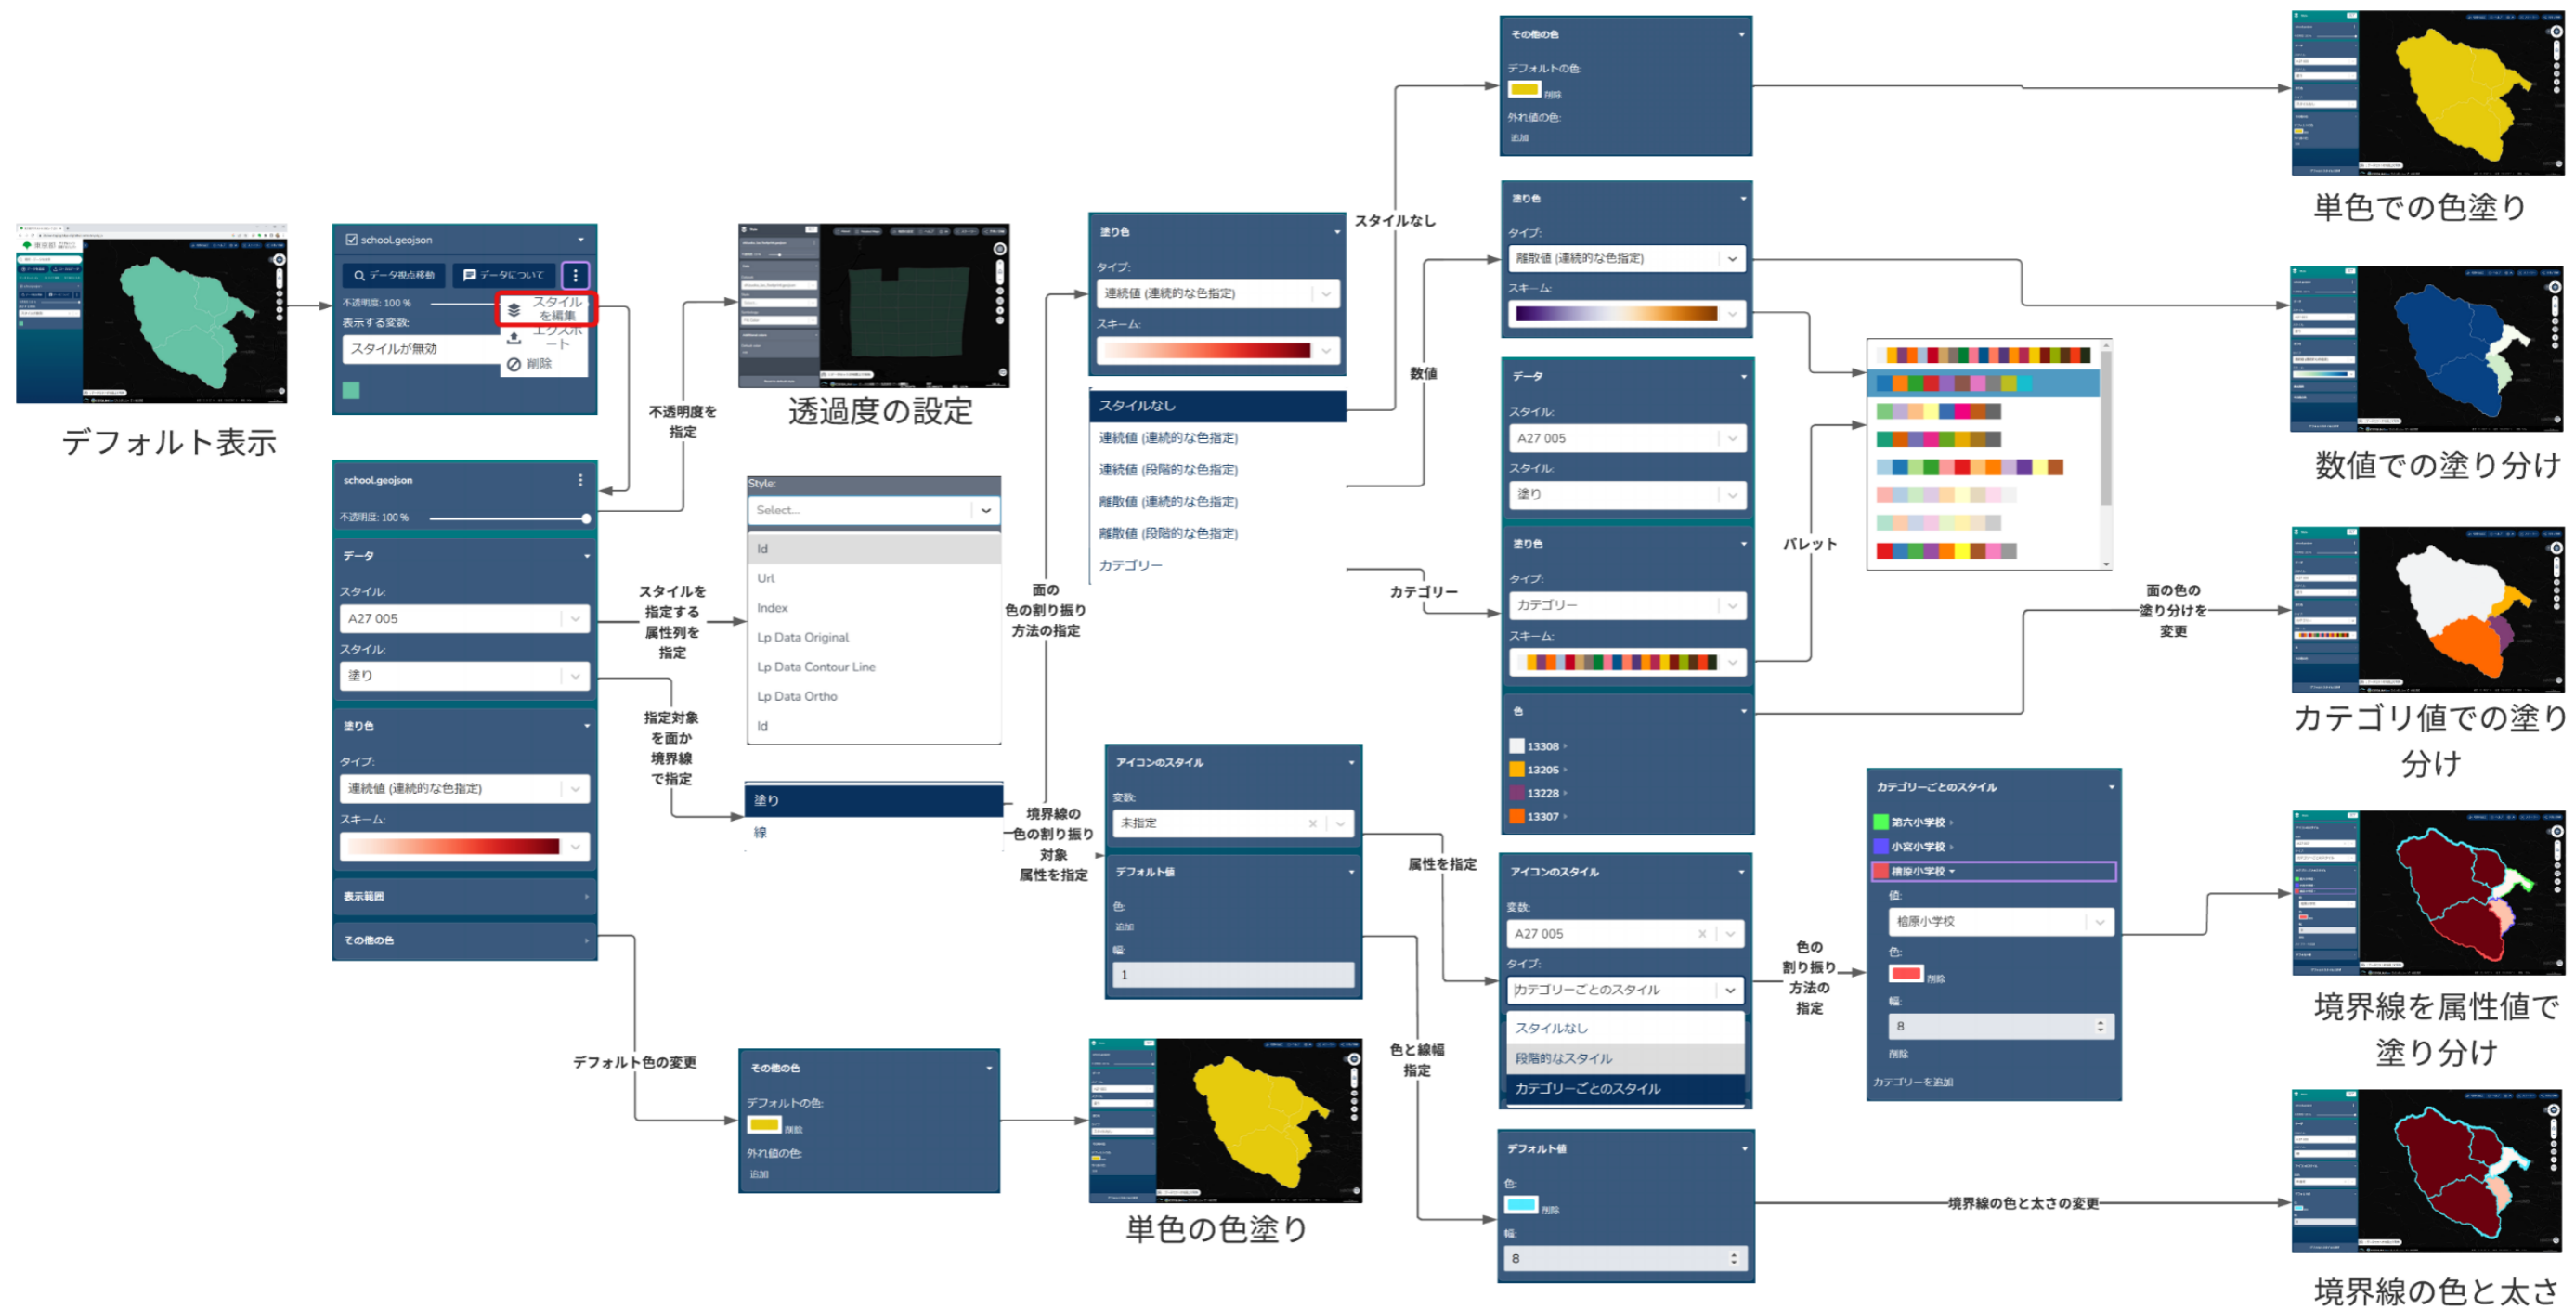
デフォルト表示

school.geojson
データ地点移動
データについて
スタイルを編集
エクスポート
削除
不透明度: 100 %
表示する変数:
スタイルが無効

透過度の設定

不透明度を指定

school.geojson
不透明度: 100 %
データ
スタイル:
A27 005
スタイル:
塗り
塗り色
タイプ:
連続値 (連続的な色指定)
スキーム:
表示範囲
その他の色

スタイルを指定する属性列を指定

指定対象を面か境界線で指定

Style:
Select...
Id
Url
Index
Lp Data Original
Lp Data Contour Line
Lp Data Ortho
Id

塗り
線

面の色の割り振り方法の指定

境界線の色の割り振り対象属性を指定

塗り色
タイプ:
連続値 (連続的な色指定)
スキーム:
スタイルなし
連続値 (連続的な色指定)
連続値 (段階的な色指定)
離散値 (連続的な色指定)
離散値 (段階的な色指定)
カテゴリー

スタイルなし
数値
カテゴリー

その他の色
デフォルトの色:
削除
外れ値の色:
追加

単色での色塗り

塗り色
タイプ:
離散値 (連続的な色指定)
スキーム:

数値での塗り分け

パレット

データ
スタイル:
A27 005
スタイル:
塗り
塗り色
タイプ:
カテゴリー
スキーム:
色
13308
13205
13228
13307

面の色の塗り分けを変更

カテゴリ値での塗り分け

アイコンのスタイル
変数:
未指定
デフォルト値
色:
追加
幅:
1

属性を指定

アイコンのスタイル
変数:
A27 005
タイプ:
カテゴリーごとのスタイル
スタイルなし
段階的なスタイル
カテゴリーごとのスタイル

色の割り振り方法の指定

カテゴリーごとのスタイル
第六小学校
小宮小学校
楢原小学校
値:
楢原小学校
色:
削除
幅:
8
削除
カテゴリーを追加

境界線を属性値で塗り分け

色と線幅指定

デフォルト値
色:
削除
幅:
8

境界線の色と太さの変更

境界線の色と太さ

デフォルト色の変更

その他の色
デフォルトの色:
削除
外れ値の色:
追加

単色の色塗り